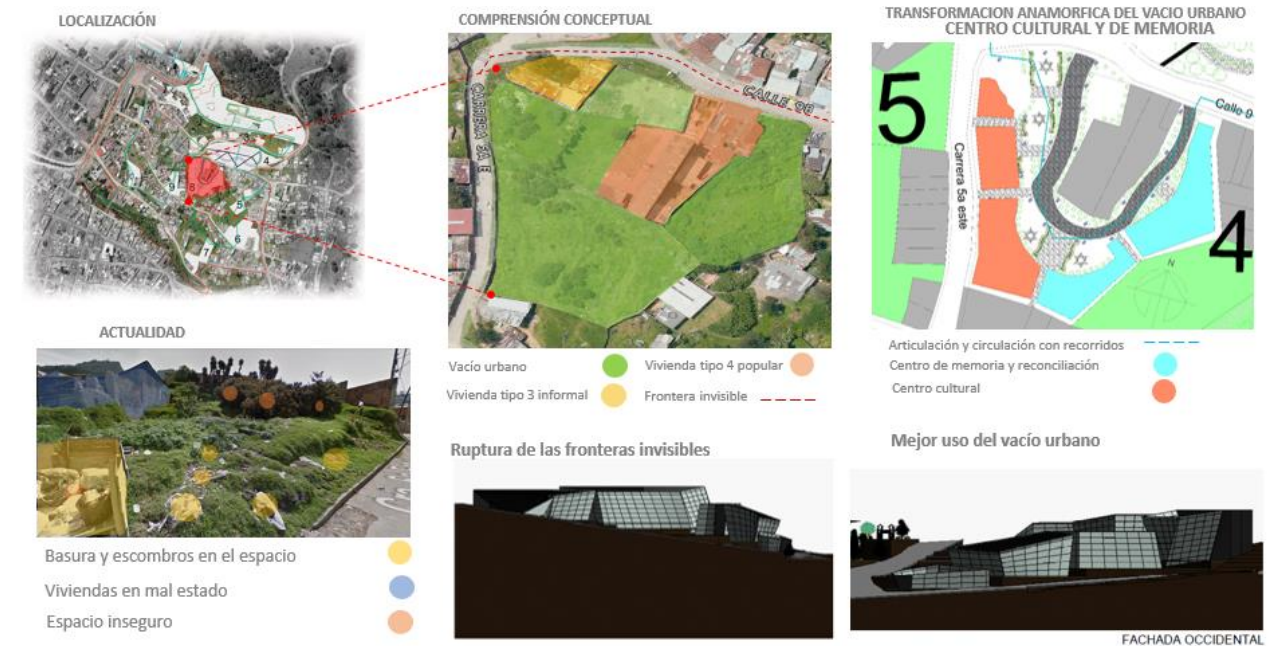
LOCALIZACIÓN

COMPRENSIÓN CONCEPTUAL

TRANSFORMACION ANAMORFICA DEL VACIO URBANO
CENTRO CULTURAL Y DE MEMORIA

4
5
6
8
9

CARRERA 5A E
CALLE 98

5
Carrera 5a este
Calle 9
4
N

ACTUALIDAD

Vacío urbano
Vivienda tipo 4 popular
Vivienda tipo 3 informal
Frontera invisible

Articulación y circulación con recorridos
Centro de memoria y reconciliación
Centro cultural

Ruptura de las fronteras invisibles

Mejor uso del vacío urbano

Basura y escombros en el espacio
Viviendas en mal estado
Espacio inseguro

FACHADA OCCIDENTAL